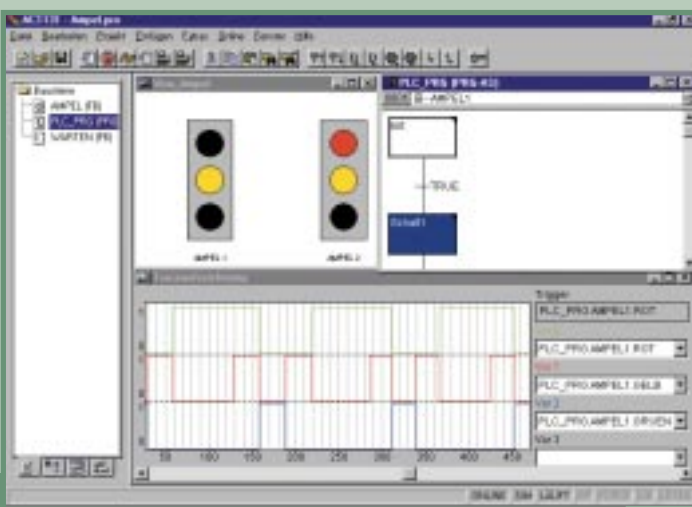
ACT131 - Ampel.pro

Datei Bearbeiten Projekt Einfügen Extras Online Fenster Hilfe

Bausteine
AMPEL (FB)
PLC_PRG (PRG)
WARTEN (FB)

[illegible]

AMPEL 1
AMPEL 2

PLC_PRG (PRG-AS)
B: AMPEL1

Init
TRUE
Schalt1

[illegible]

Trigger
PLC_PRG.AMPEL1.ROT
PLC_PRG.AMPEL1.ROT
Var 1
PLC_PRG.AMPEL1.GELB
Var 2
PLC_PRG.AMPEL1.GRUEN
Var 3

50 100 150 200 250 300 350 400 450

ONLINE SIM LAUFT